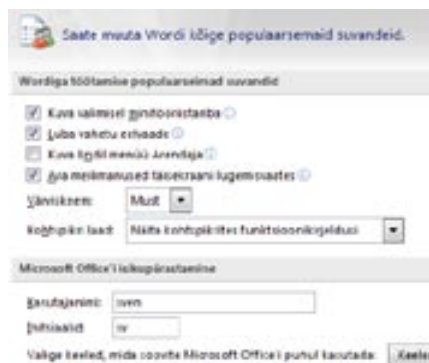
Saate muuta Wordi kõige populaarsemaid suvandeid.

Wordiga töötamise populaarseimad suvandid

Kuva valimisel minitööriistariba

Luba vahetu eelvaade

Kuva lindil menüü Arendaja

Ava meilimanused täisekraani lugemisvaates

Värviskeem: Must

Kohtspikri laad: Näita kohtspikrites funktsioonikirjeldusi

Microsoft Office'i isikupärastamine

Kasutajanimi: sven

Initsiaalid: sv

Valige keeled, mida soovite Microsoft Office'i puhul kasutada: Keele